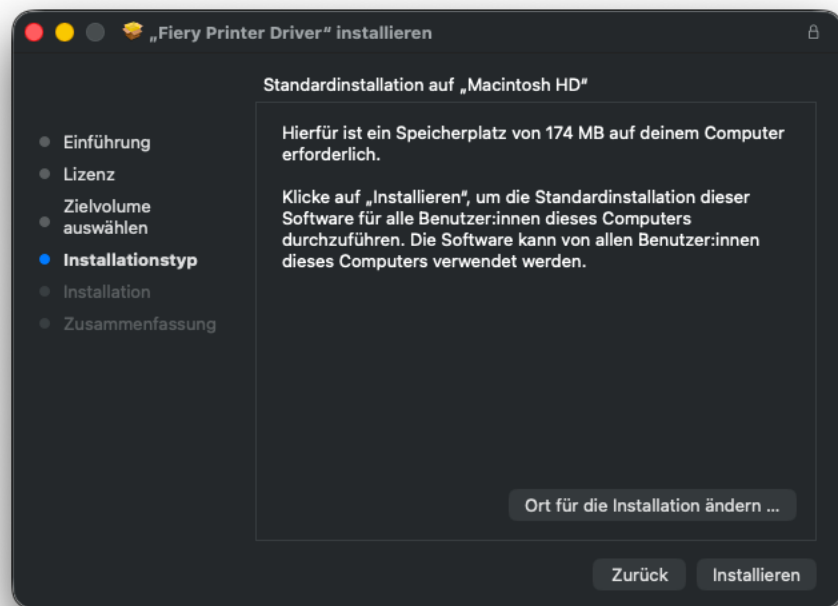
„Fiery Printer Driver“ installieren

Standardinstallation auf „Macintosh HD“

Einführung
Lizenz
Zielvolume auswählen
Installationstyp
Installation
Zusammenfassung

Hierfür ist ein Speicherplatz von 174 MB auf deinem Computer erforderlich.

Klicke auf „Installieren“, um die Standardinstallation dieser Software für alle Benutzer:innen dieses Computers durchzuführen. Die Software kann von allen Benutzer:innen dieses Computers verwendet werden.

Ort für die Installation ändern ...

Zurück
Installieren